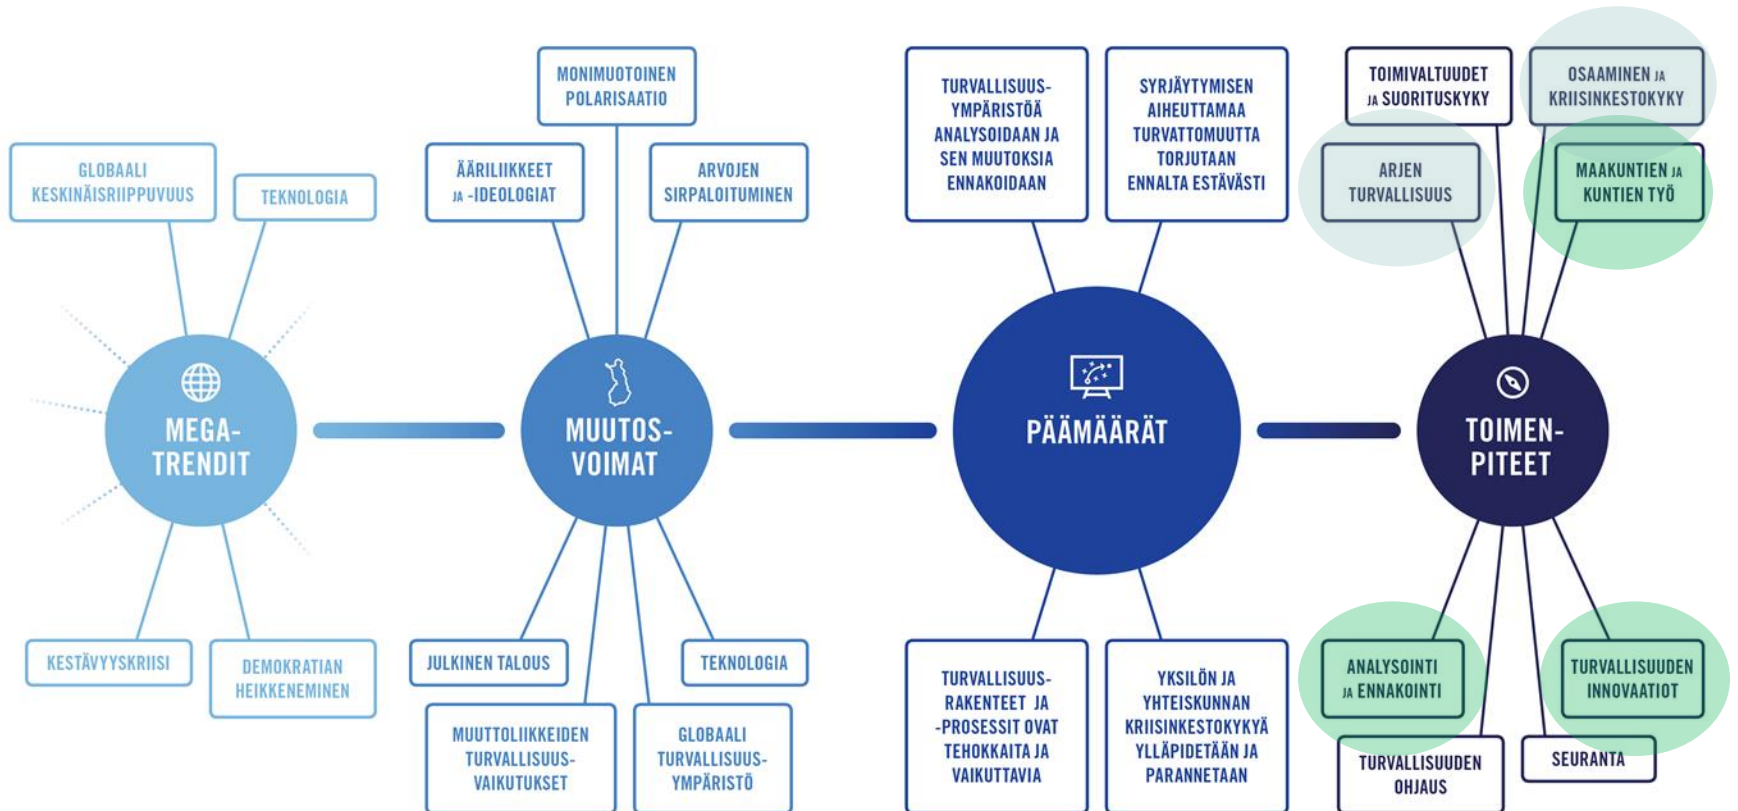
GLOBAALI KESKINÄISRIIPPUVUUS

TEKNOLOGIA

MEGA-TRENDIT

KESTÄVYYSKRIISI

DEMOKRATIAN HEIKKENEMINEN

MONIMUOTOINEN POLARISAATIO

ÄÄRILIIKKEET JA -IDEOLOGIAT

ARVOJEN SIRPALOITUMINEN

MUUTOS-VOIMAT

JULKINEN TALOUS

TEKNOLOGIA

MUUTTOLIIKKEIDEN TURVALLISUUS-VAIKUTUKSET

GLOBAALI TURVALLISUUS-YMPÄRISTÖ

TURVALLISUUS-YMPÄRISTÖÄ ANALYSOIDAAN JA SEN MUUTOKSIA ENNAKOIDAAN

SYRJÄYTYMISEN AIHEUTTAMAA TURVATTOMUUTTA TORJUTAAN ENNALTA ESTÄVÄSTI

PÄÄMÄÄRÄT

TURVALLISUUS-RAKENTEET JA -PROSESSIT OVAT TEHOKKAITA JA VAIKUTTAVIA

YKSILÖN JA YHTEISKUNNAN KRIISINKESTOKYKYÄ YLLÄPIDETÄÄN JA PARANNETAAN

TOIMIVALTUUDET JA SUORITUSKYKY

OSAAMINEN JA KRIISINKESTOKYKY

ARJEN TURVALLISUUS

MAAKUNTIEN JA KUNTIEN TYÖ

TOIMEN-PITEET

ANALYSOINTI JA ENNAKOINTI

TURVALLISUUDEN INNOVAATIOT

TURVALLISUUDEN OHJAUS

SEURANTA